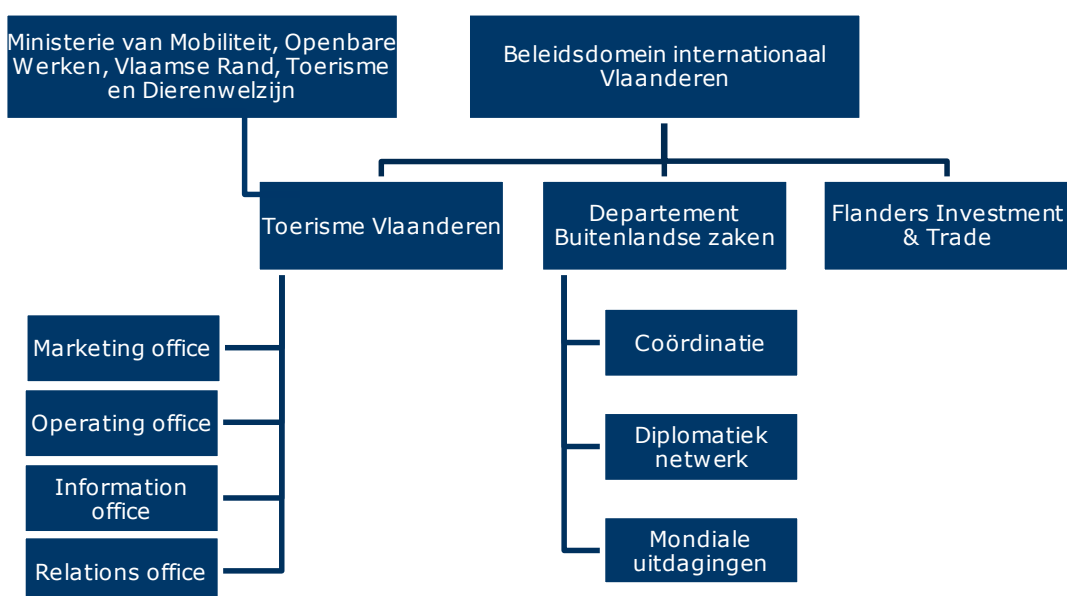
Ministerie van Mobiliteit, Openbare Werken, Vlaamse Rand, Toerisme en Dierenwelzijn

Beleidsdomein internationaal Vlaanderen

Toerisme Vlaanderen

Departement Buitenlandse zaken

Flanders Investment & Trade

Marketing office

Operating office

Information office

Relations office

Coördinatie

Diplomatiek netwerk

Mondiale uitdagingen